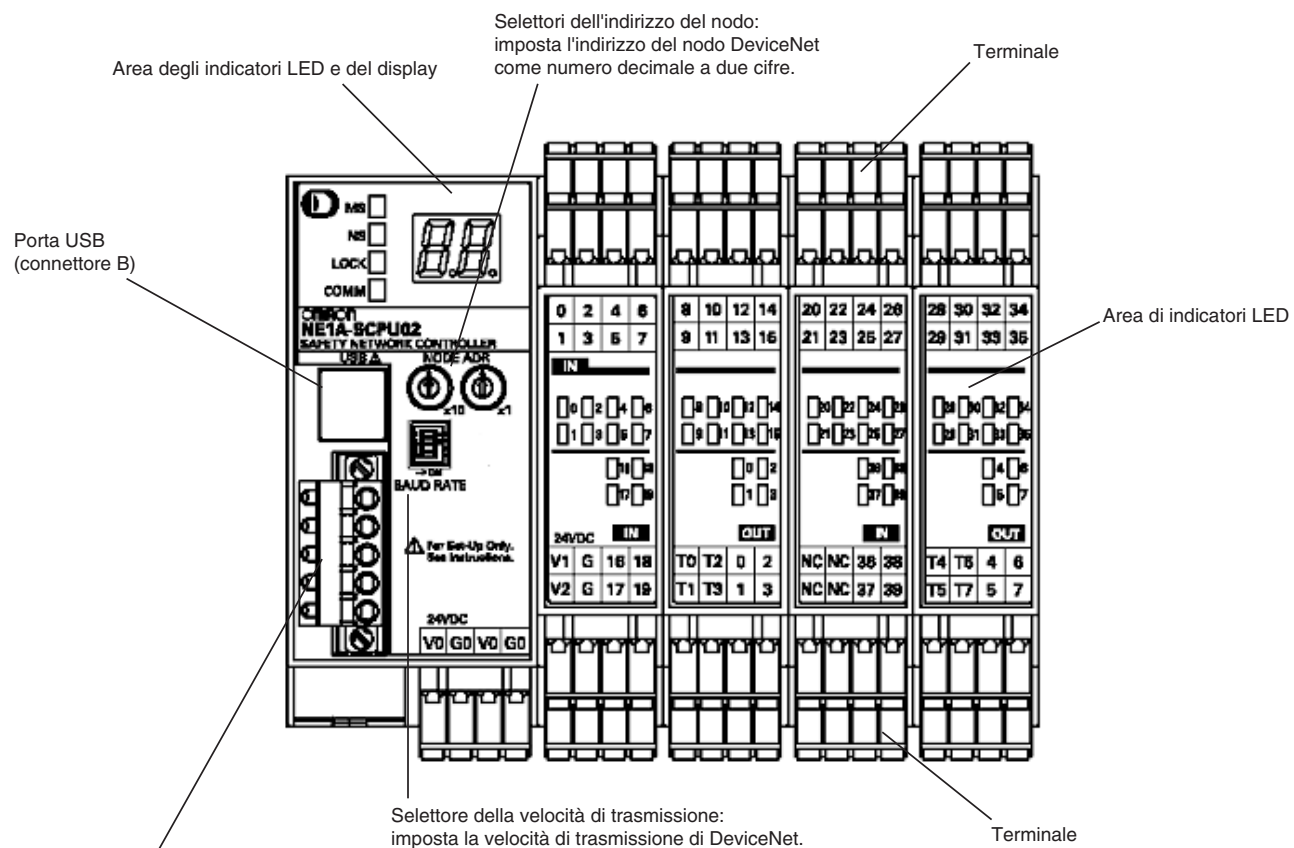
Selettori dell'indirizzo del nodo: imposta l'indirizzo del nodo DeviceNet come numero decimale a due cifre.

Area degli indicatori LED e del display

Terminale

Porta USB (connettore B)

MS
NS
LOCK
COMM

omron
NE1A-SCPU02
SAFETY NETWORK CONTROLLER
USB
NODE ADR
x10 x1
ON
BAUD RATE
For Set-Up Only. See instructions.
24VDC
V0 G0 V0 G0

| 0 | 2 | 4 | 6 |
|---|---|---|---|
| 1 | 3 | 5 | 7 |

IN
0 2 4 6
1 3 5 7
16 18
17 19
24VDC IN

| V1 | G | 16 | 18 |
|---|---|---|---|
| V2 | G | 17 | 19 |

| 8 | 10 | 12 | 14 |
|---|---|---|---|
| 9 | 11 | 13 | 15 |

8 10 12 14
9 11 13 15
0 2
1 3
OUT

| T0 | T2 | 0 | 2 |
|---|---|---|---|
| T1 | T3 | 1 | 3 |

| 20 | 22 | 24 | 26 |
|---|---|---|---|
| 21 | 23 | 25 | 27 |

20 22 24 26
21 23 25 27
36 38
37 39
IN

| NC | NC | 36 | 38 |
|---|---|---|---|
| NC | NC | 37 | 39 |

| 28 | 30 | 32 | 34 |
|---|---|---|---|
| 29 | 31 | 33 | 35 |

28 30 32 34
29 31 33 35
4 6
5 7
OUT

| T4 | T6 | 4 | 6 |
|---|---|---|---|
| T5 | T7 | 5 | 7 |

Area di indicatori LED

Selettore della velocità di trasmissione: imposta la velocità di trasmissione di DeviceNet.

Terminale